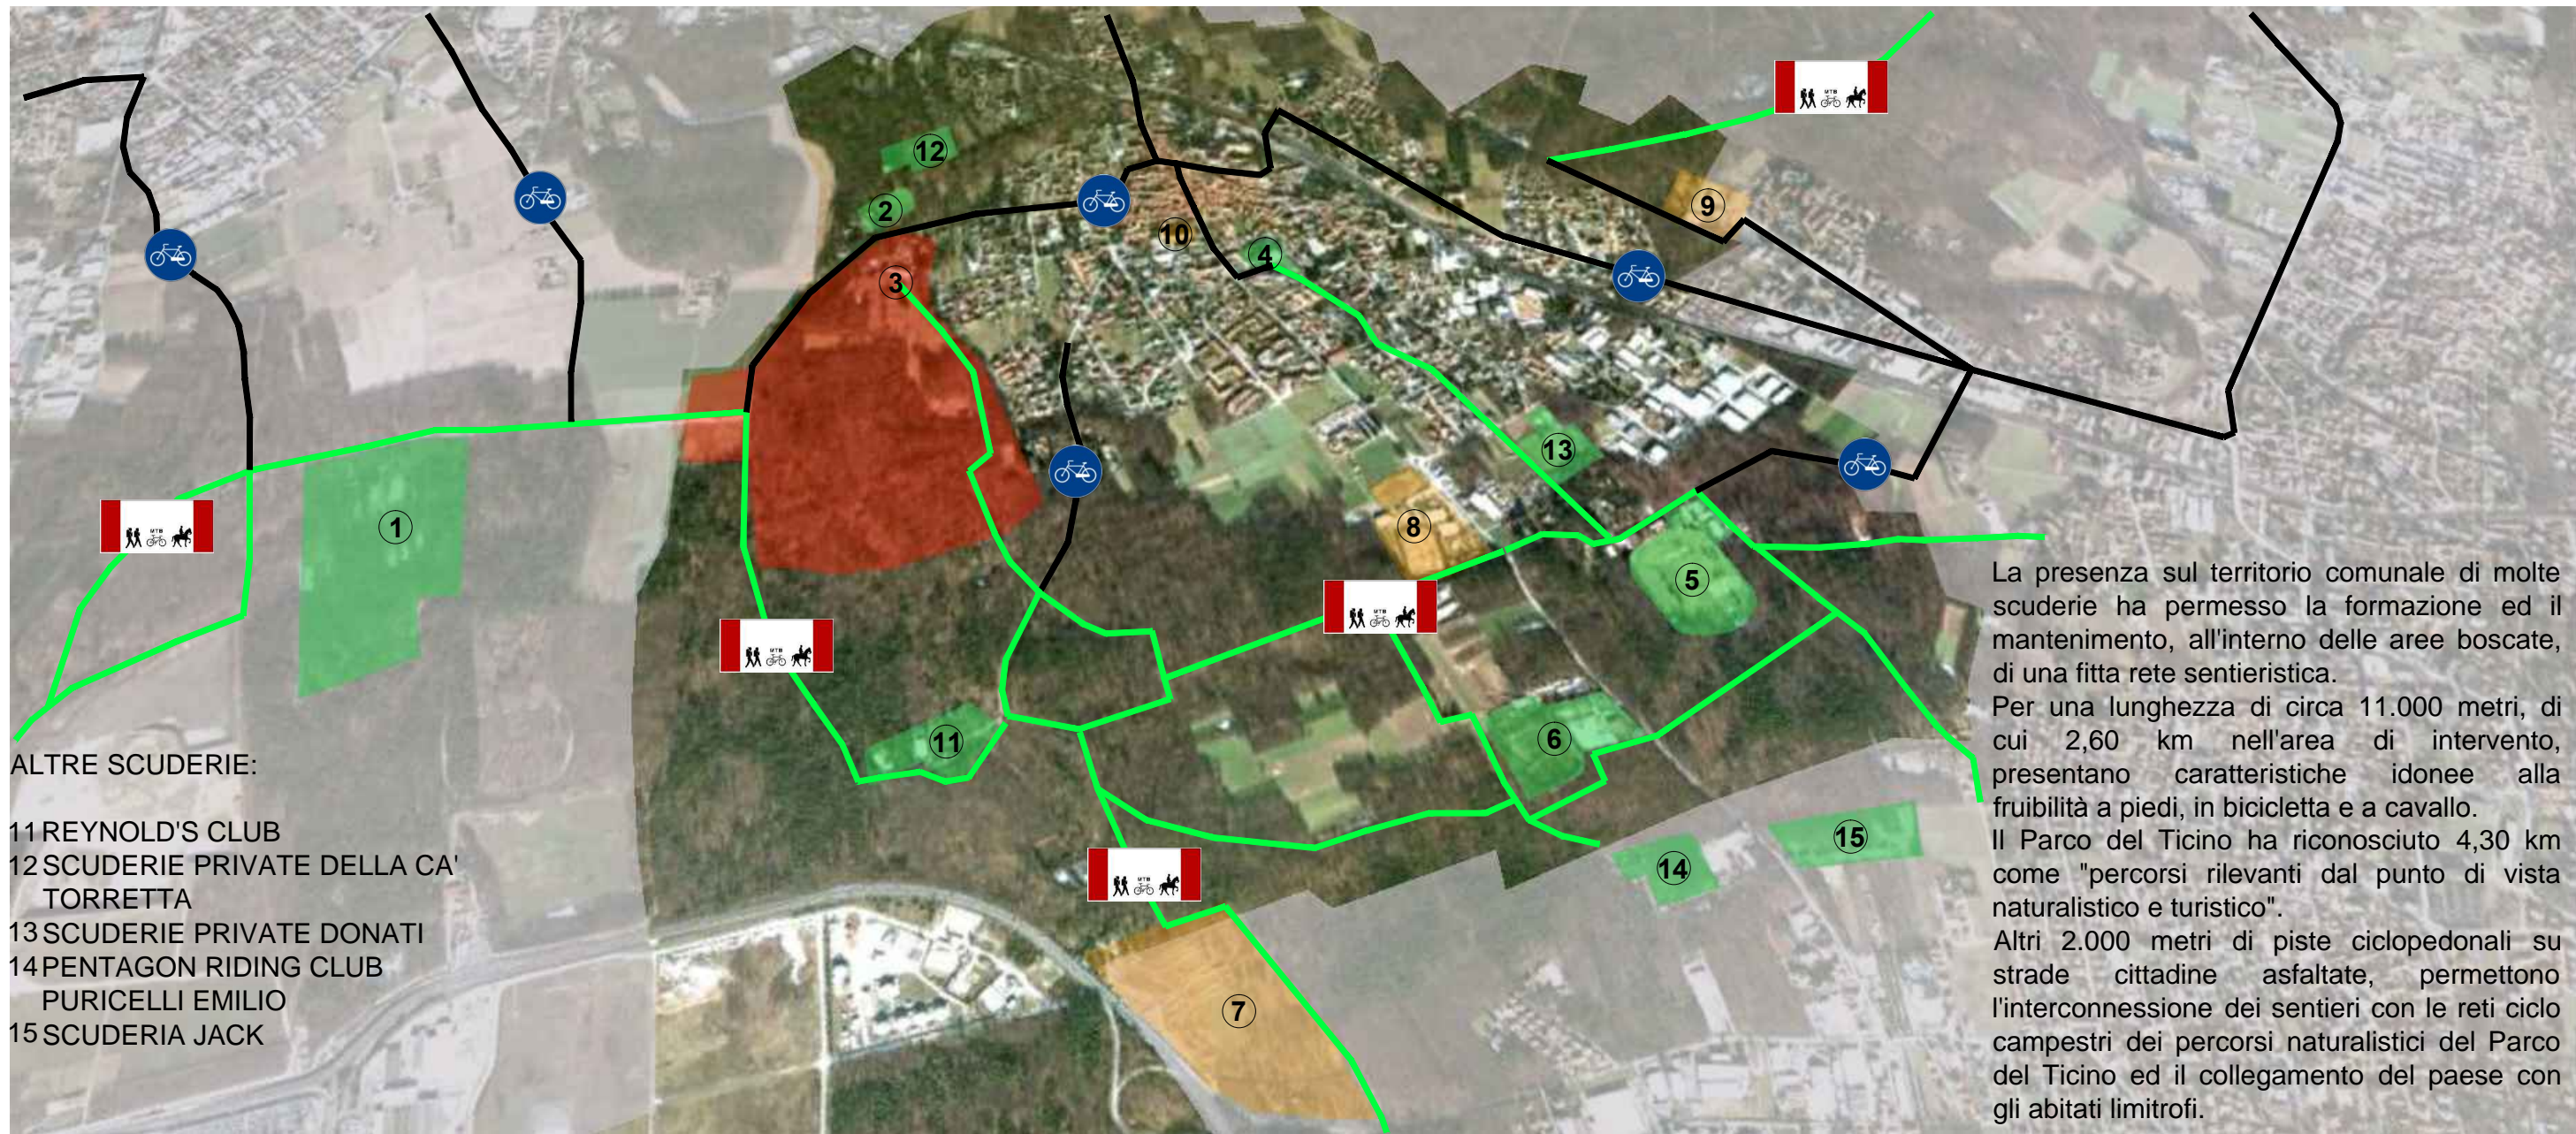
12
2
10
4
9
3
13
1
8
5
11
6
7
14
15

ALTRE SCUDERIE:

11 REYNOLD'S CLUB
12 SCUDERIE PRIVATE DELLA CA' TORRETTA
13 SCUDERIE PRIVATE DONATI
14 PENTAGON RIDING CLUB PURICELLI EMILIO
15 SCUDERIA JACK

La presenza sul territorio comunale di molte scuderie ha permesso la formazione ed il mantenimento, all'interno delle aree boscate, di una fitta rete sentieristica.
Per una lunghezza di circa 11.000 metri, di cui 2,60 km nell'area di intervento, presentano caratteristiche idonee alla fruibilità a piedi, in bicicletta e a cavallo.
Il Parco del Ticino ha riconosciuto 4,30 km come "percorsi rilevanti dal punto di vista naturalistico e turistico".
Altri 2.000 metri di piste ciclopedonali su strade cittadine asfaltate, permettono l'interconnessione dei sentieri con le reti ciclo campestri dei percorsi naturalistici del Parco del Ticino ed il collegamento del paese con gli abitati limitrofi.